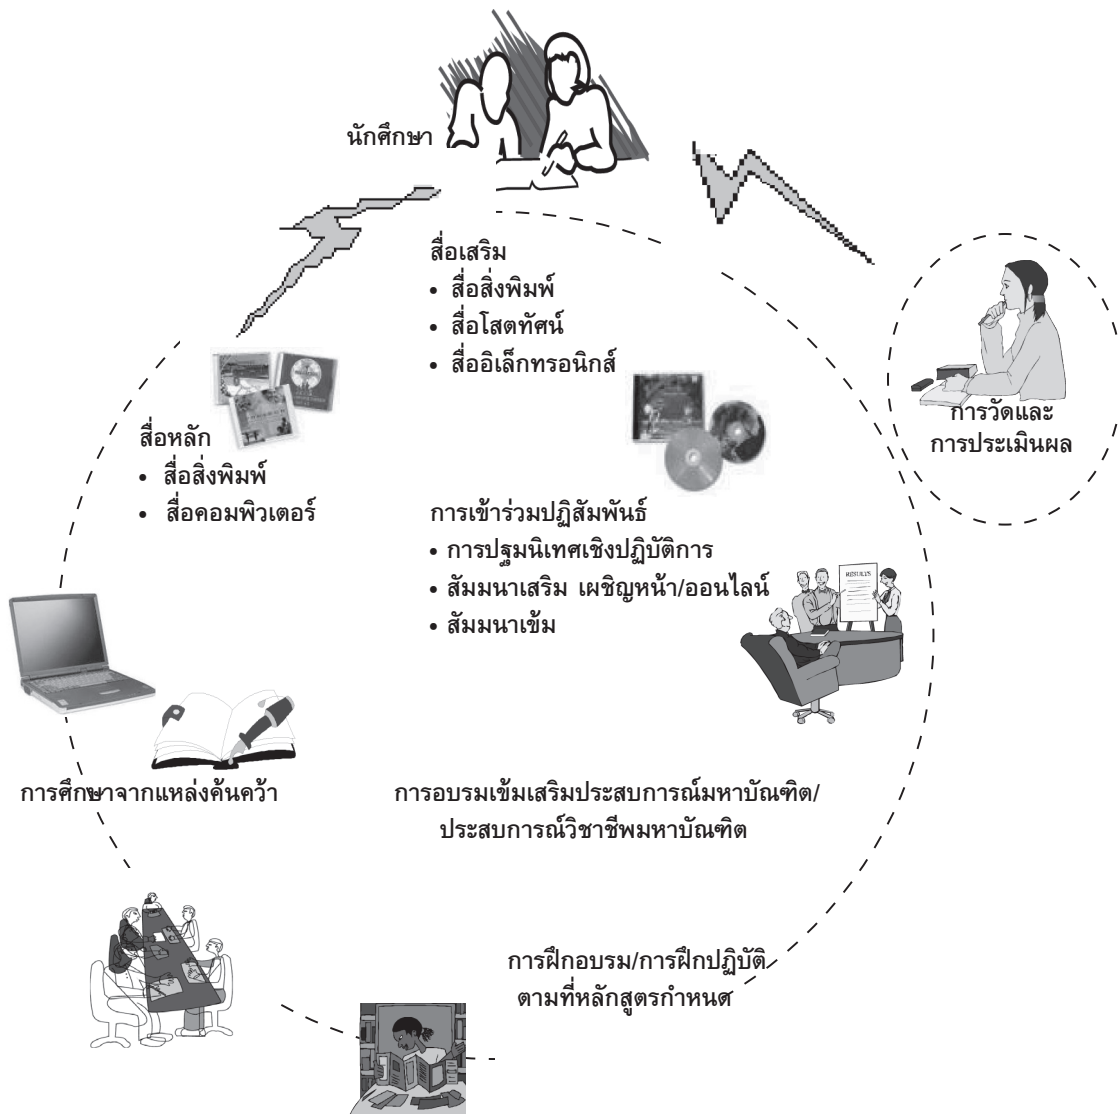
นักศึกษา

สื่อเสริม
• สื่อสิ่งพิมพ์
• สื่อโสตทัศน์
• สื่ออิเล็กทรอนิกส์

การวัดและการประเมินผล

สื่อหลัก
• สื่อสิ่งพิมพ์
• สื่อคอมพิวเตอร์

การเข้าร่วมปฏิสัมพันธ์
• การปฐมนิเทศเชิงปฏิบัติการ
• สัมมนาเสริม เผชิญหน้า/ออนไลน์
• สัมมนาเข้ม

RESULTS

การศึกษาจากแหล่งค้นคว้า

การอบรมเข้มเสริมประสบการณ์มหาบัณฑิต/ประสบการณ์วิชาชีพมหาบัณฑิต

การฝึกอบรม/การฝึกปฏิบัติตามที่หลักสูตรกำหนด